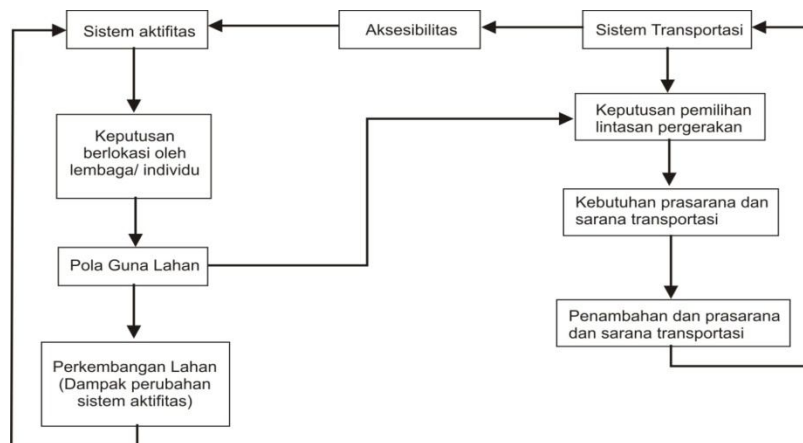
Sistem aktifitas

Aksesibilitas

Sistem Transportasi

Keputusan berlokasi oleh lembaga/ individu

Keputusan pemilihan lintasan pergerakan

Kebutuhan prasarana dan sarana transportasi

Pola Guna Lahan

Penambahan dan prasarana dan sarana transportasi

Perkembangan Lahan (Dampak perubahan sistem aktifitas)